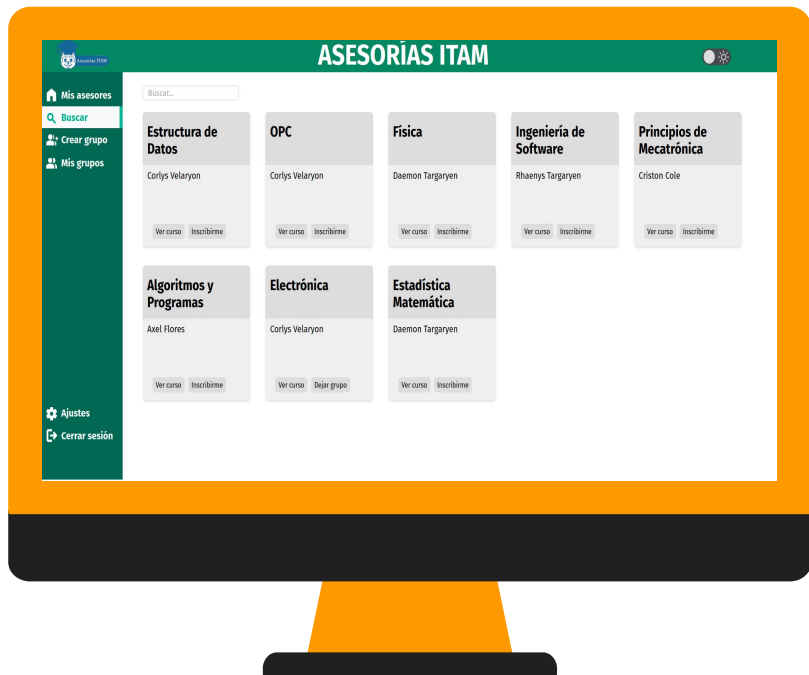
Asesorías ITAM

ASESORÍAS ITAM

Mis asesores
Buscar
Crear grupo
Mis grupos

Buscar...

Estructura de Datos
Corlys Velaryon
Ver curso Inscribirme

OPC
Corlys Velaryon
Ver curso Inscribirme

Física
Daemon Targaryen
Ver curso Inscribirme

Ingeniería de Software
Rhaenys Targaryen
Ver curso Inscribirme

Principios de Mecatrónica
Criston Cole
Ver curso Inscribirme

Algoritmos y Programas
Axel Flores
Ver curso Inscribirme

Electrónica
Corlys Velaryon
Ver curso Dejar grupo

Estadística Matemática
Daemon Targaryen
Ver curso Inscribirme

Ajustes
Cerrar sesión